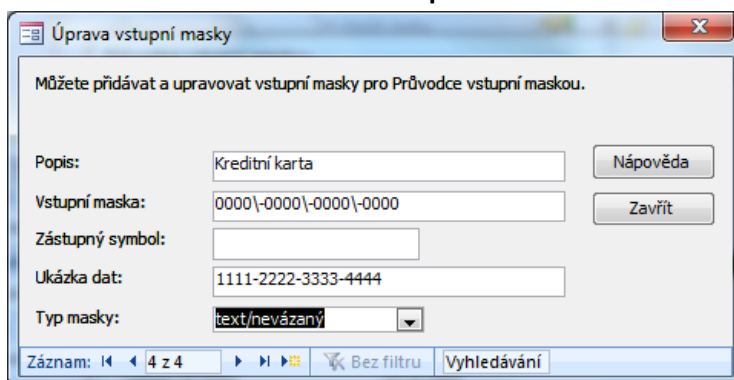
Úprava vstupní masky

Můžete přidávat a upravovat vstupní masky pro Průvodce vstupní maskou.

Popis: Kreditní karta
Vstupní maska: 0000\-0000\-0000\-0000
Zástupný symbol:
Ukázka dat: 1111-2222-3333-4444
Typ masky: text/nevázaný

Nápověda
Zavřít

Záznam: 4 z 4 Bez filtru Vyhledávání